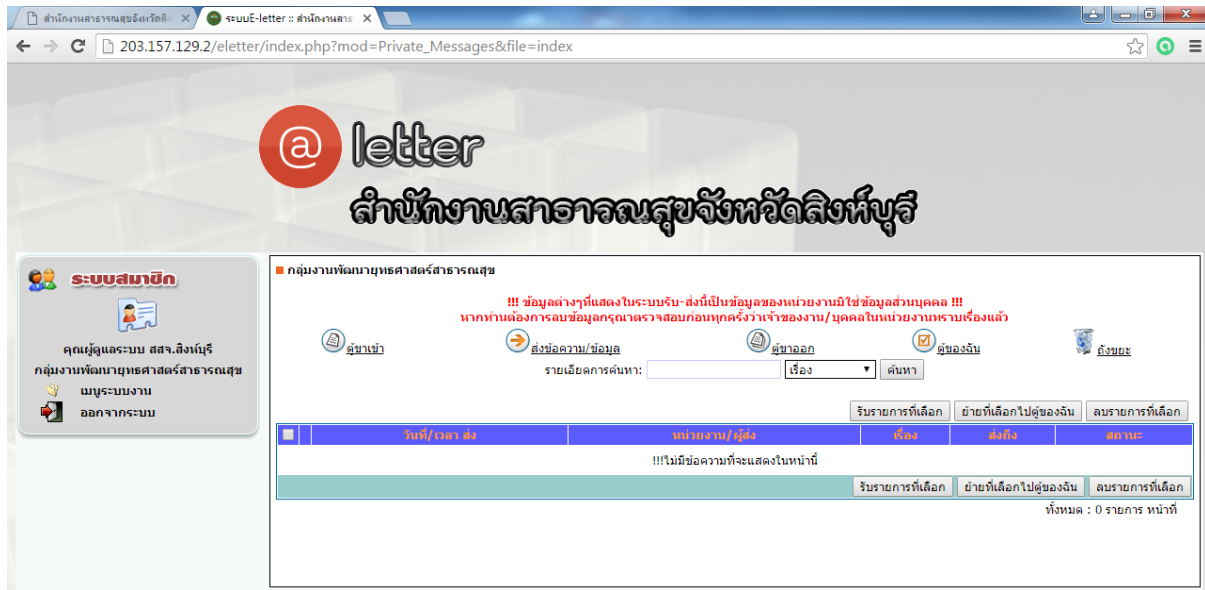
สำนักงานสาธารณสุขจังหวัดสิง ×
ระบบE-letter :: สำนักงานสาธ ×

203.157.129.2/eletter/index.php?mod=Private_Messages&file=index

@ letter
สำนักงานสาธารณสุขจังหวัดสิงห์บุรี

ระบบสมาชิก

คุณผู้ดูแลระบบ สสจ.สิงห์บุรี
กลุ่มงานพัฒนายุทธศาสตร์สาธารณสุข
เมนูระบบงาน
ออกจากระบบ

กลุ่มงานพัฒนายุทธศาสตร์สาธารณสุข

!!! ข้อมูลต่างๆที่แสดงในระบบรับ-ส่งนี้เป็นข้อมูลของหน่วยงานมิใช่ข้อมูลส่วนบุคคล !!!
หากท่านต้องการลบข้อมูลกรุณาตรวจสอบก่อนทุกครั้งว่าเจ้าของงาน/บุคคลในหน่วยงานทราบเรื่องแล้ว

ตู้ขาเข้า
ส่งข้อความ/ข้อมูล
ตู้ขาออก
ตู้ของฉัน
ถังขยะ

รายเอียดการค้นหา: เรื่อง ค้นหา

รับรายการที่เลือก ย้ายที่เลือกไปตู้ของฉัน ลบรายการที่เลือก

| | วันที่/เวลา ส่ง | หน่วยงาน/ผู้ส่ง | เรื่อง | ส่งถึง | สถานะ |
|---|---|---|---|---|---|
| !!!ไม่มีข้อความที่จะแสดงในหน้านี้ | | | | | |

รับรายการที่เลือก ย้ายที่เลือกไปตู้ของฉัน ลบรายการที่เลือก

ทั้งหมด : 0 รายการ หน้าที่